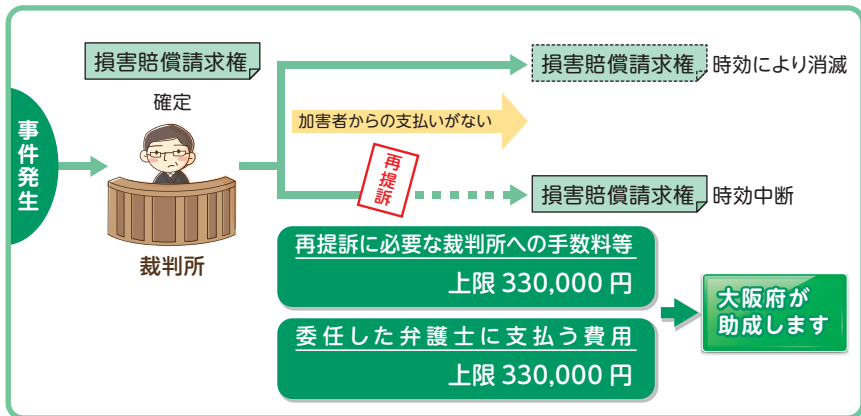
事件発生

損害賠償請求権

確定

裁判所

加害者からの支払いがない

損害賠償請求権 時効により消滅

再提訴

損害賠償請求権 時効中断

再提訴に必要な裁判所への手数料等
上限 330,000 円

委任した弁護士に支払う費用
上限 330,000 円

大阪府が助成します